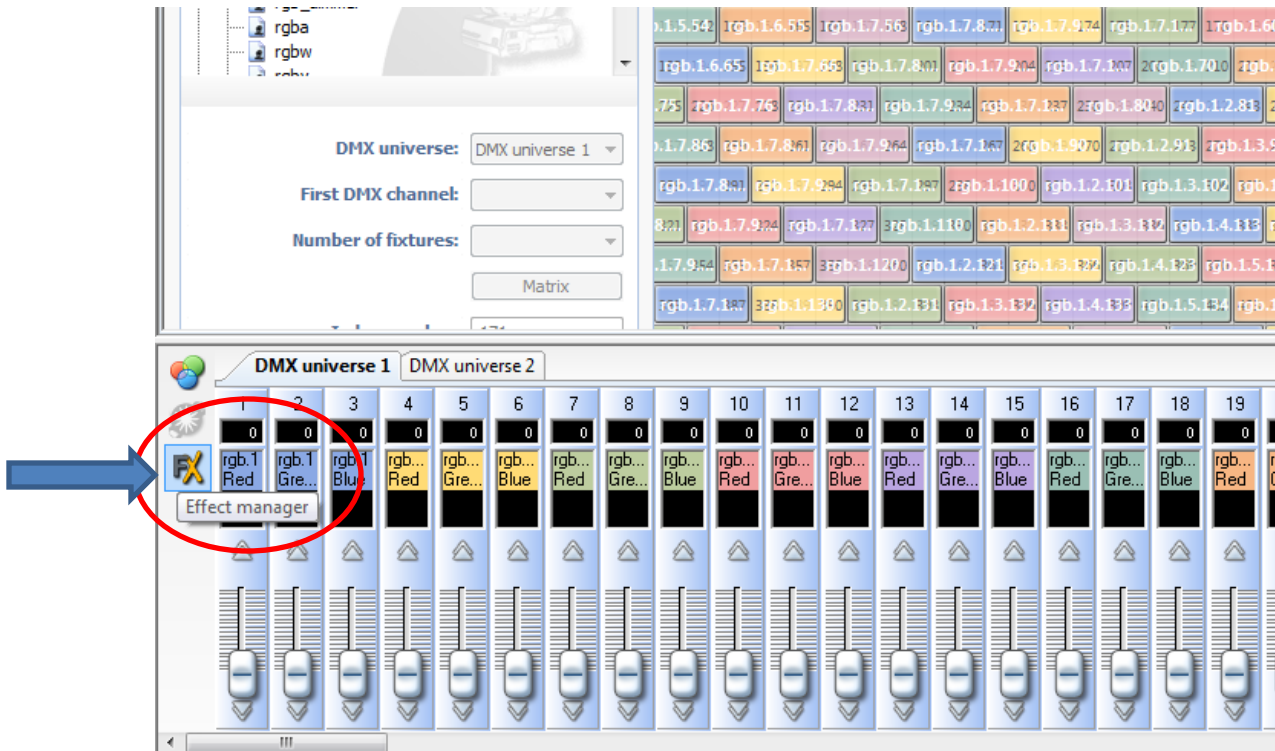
rgba
rgbw

DMX universe: DMX universe 1
First DMX channel:
Number of fixtures:
Matrix

rgb.1.6.65 rgb.1.7.66 rgb.1.7.8 rgb.1.7.9 rgb.1.7.1 rgb.1.70
rgb.1.7.76 rgb.1.7.8 rgb.1.7.9 rgb.1.7.1 rgb.1.80 rgb.1.2.81
rgb.1.7.8 rgb.1.7.9 rgb.1.7.1 rgb.1.90 rgb.1.2.91
rgb.1.7.8 rgb.1.7.9 rgb.1.7.1 rgb.1.100 rgb.1.2.101 rgb.1.3.102
rgb.1.7.9 rgb.1.7.1 rgb.1.110 rgb.1.2.111 rgb.1.3.112 rgb.1.4.113
rgb.1.7.1 rgb.1.120 rgb.1.2.121 rgb.1.3.122 rgb.1.4.123
rgb.1.7.1 rgb.1.130 rgb.1.2.131 rgb.1.3.132 rgb.1.4.133 rgb.1.5.134

DMX universe 1 DMX universe 2

| 1 | 2 | 3 | 4 | 5 | 6 | 7 | 8 | 9 | 10 | 11 | 12 | 13 | 14 | 15 | 16 | 17 | 18 | 19 |
|---|---|---|---|---|---|---|---|---|---|---|---|---|---|---|---|---|---|---|
| 0 | 0 | 0 | 0 | 0 | 0 | 0 | 0 | 0 | 0 | 0 | 0 | 0 | 0 | 0 | 0 | 0 | 0 | 0 |
| rgb.1 Red | rgb.1 Gre... | rgb.1 Blue | rgb... Red | rgb... Gre... | rgb... Blue | rgb... Red | rgb... Gre... | rgb... Blue | rgb... Red | rgb... Gre... | rgb... Blue | rgb... Red | rgb... Gre... | rgb... Blue | rgb... Red | rgb... Gre... | rgb... Blue | rgb... Red |

Effect manager